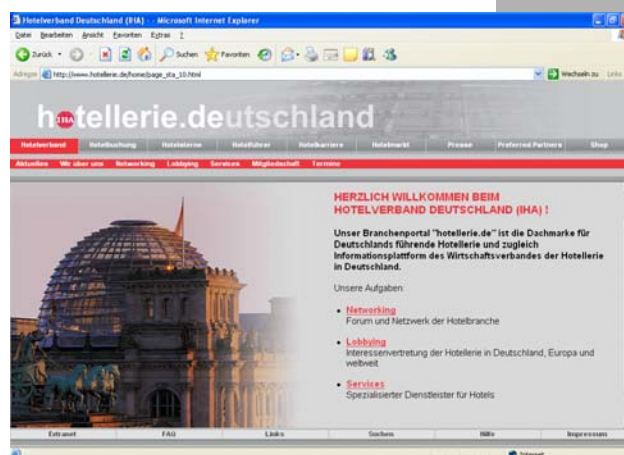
Hotelverband Deutschland (IHA) - Microsoft Internet Explorer

Datei Bearbeiten Ansicht Favoriten Extras ?

Zurück Suchen Favoriten

Adresse http://www.hotellerie.de/home/page_sta_10.html

Wechseln zu Links

hotellerie.deutschland

IHA

Hotelverband Hotelbuchung Hotelintern Hotelführer Hotelkarriere Hotelmarkt Presse Preferred Partners Shop

Aktuelles Wir über uns Networking Lobbying Services Mitgliedschaft Termine

HERZLICH WILLKOMMEN BEIM HOTELVERBAND DEUTSCHLAND (IHA) !

Unser Branchenportal "hotellerie.de" ist die Dachmarke für Deutschlands führende Hotellerie und zugleich Informationsplattform des Wirtschaftsverbandes der Hotellerie in Deutschland.

Unsere Aufgaben:

• Networking
Forum und Netzwerk der Hotelbranche

• Lobbying
Interessenvertretung der Hotellerie in Deutschland, Europa und weltweit

• Services
Spezialisierter Dienstleister für Hotels

Extranet FAQ Links Suchen Hilfe Impressum

Internet